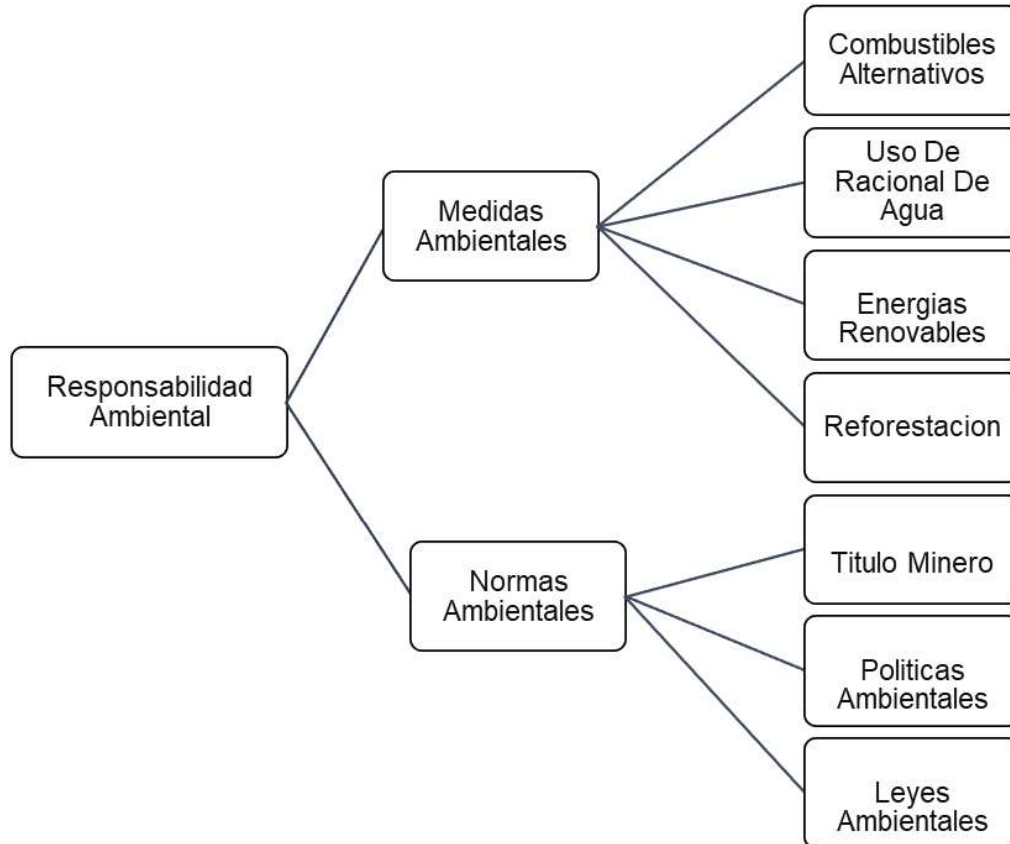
Responsabilidad Ambiental

Medidas Ambientales

Combustibles Alternativos

Uso De Racional De Agua

Energias Renovables

Reforestacion

Normas Ambientales

Titulo Minero

Politicas Ambientales

Leyes Ambientales